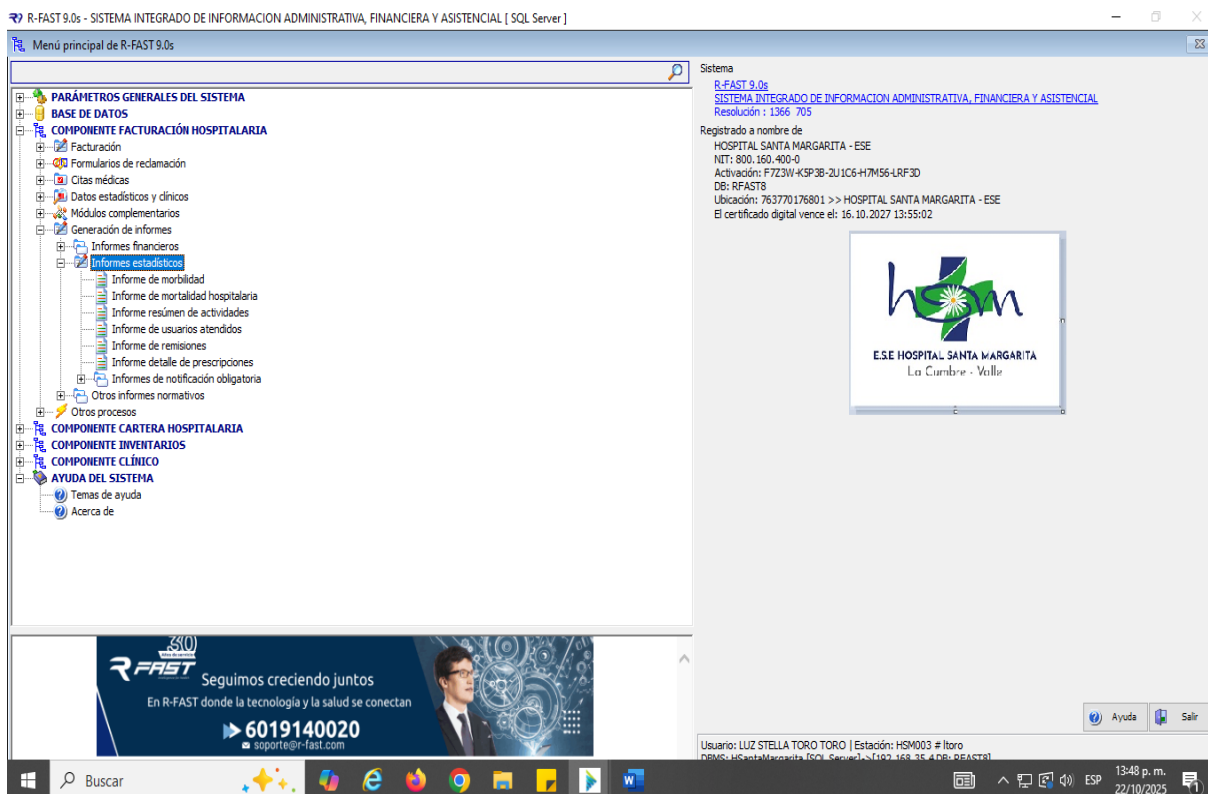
R-FAST 9.0s - SISTEMA INTEGRADO DE INFORMACION ADMINISTRATIVA, FINANCIERA Y ASISTENCIAL [ SQL Server ]

Menú principal de R-FAST 9.0s

PARÁMETROS GENERALES DEL SISTEMA
BASE DE DATOS
COMPONENTE FACTURACIÓN HOSPITALARIA
Facturación
Formularios de reclamación
Citas médicas
Datos estadísticos y clínicos
Módulos complementarios
Generación de informes
Informes financieros
Informes estadísticos
Informe de morbilidad
Informe de mortalidad hospitalaria
Informe resúmen de actividades
Informe de usuarios atendidos
Informe de remisiones
Informe detalle de prescripciones
Informes de notificación obligatoria
Otros informes normativos
Otros procesos
COMPONENTE CARTERA HOSPITALARIA
COMPONENTE INVENTARIOS
COMPONENTE CLÍNICO
AYUDA DEL SISTEMA
Temas de ayuda
Acerca de

Sistema
R-FAST 9.0s
SISTEMA INTEGRADO DE INFORMACION ADMINISTRATIVA, FINANCIERA Y ASISTENCIAL
Resolución : 1366 705

Registrado a nombre de
HOSPITAL SANTA MARGARITA - ESE
NIT: 800.160.400-0
Activación: F7Z3W-K5P3B-2U1C6-H7M56-LRF3D
DB: RFAST8
Ubicación: 763770176801 >> HOSPITAL SANTA MARGARITA - ESE
El certificado digital vence el: 16.10.2027 13:55:02

hsm
E.S.E HOSPITAL SANTA MARGARITA
La Cumbre - Valle

30
R-FAST
Seguimos creciendo juntos
En R-FAST donde la tecnología y la salud se conectan
6019140020
soporte@r-fast.com

Ayuda
Salir

Usuario: LUZ STELLA TORO TORO | Estación: HSM003 # ltoro
DBMS: HSantaMargarita [SQL Server]->[192.168.35.4 DB: RFAST8]

Buscar
ESP
13:48 p. m.
22/10/2025